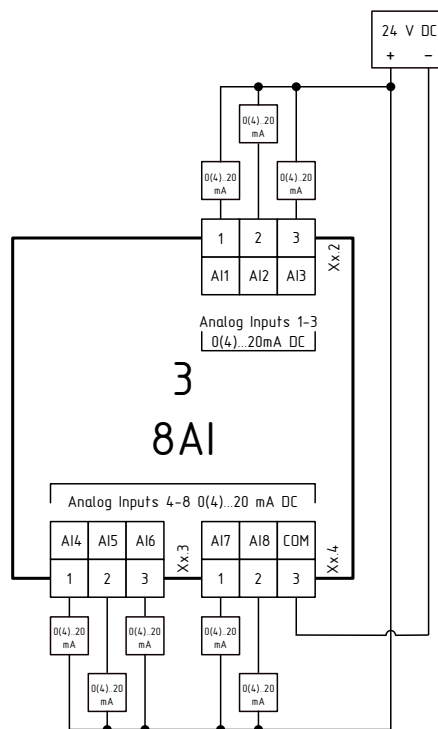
24 V DC
+ −

0(4)..20 mA
0(4)..20 mA
0(4)..20 mA

1 2 3
AI1 AI2 AI3
Xx.2

Analog Inputs 1-3
0(4)...20mA DC

3
8AI

Analog Inputs 4-8 0(4)...20 mA DC

AI4 AI5 AI6
1 2 3
Xx.3
AI7 AI8 COM
1 2 3
Xx.4

0(4)..20 mA
0(4)..20 mA
0(4)..20 mA
0(4)..20 mA
0(4)..20 mA